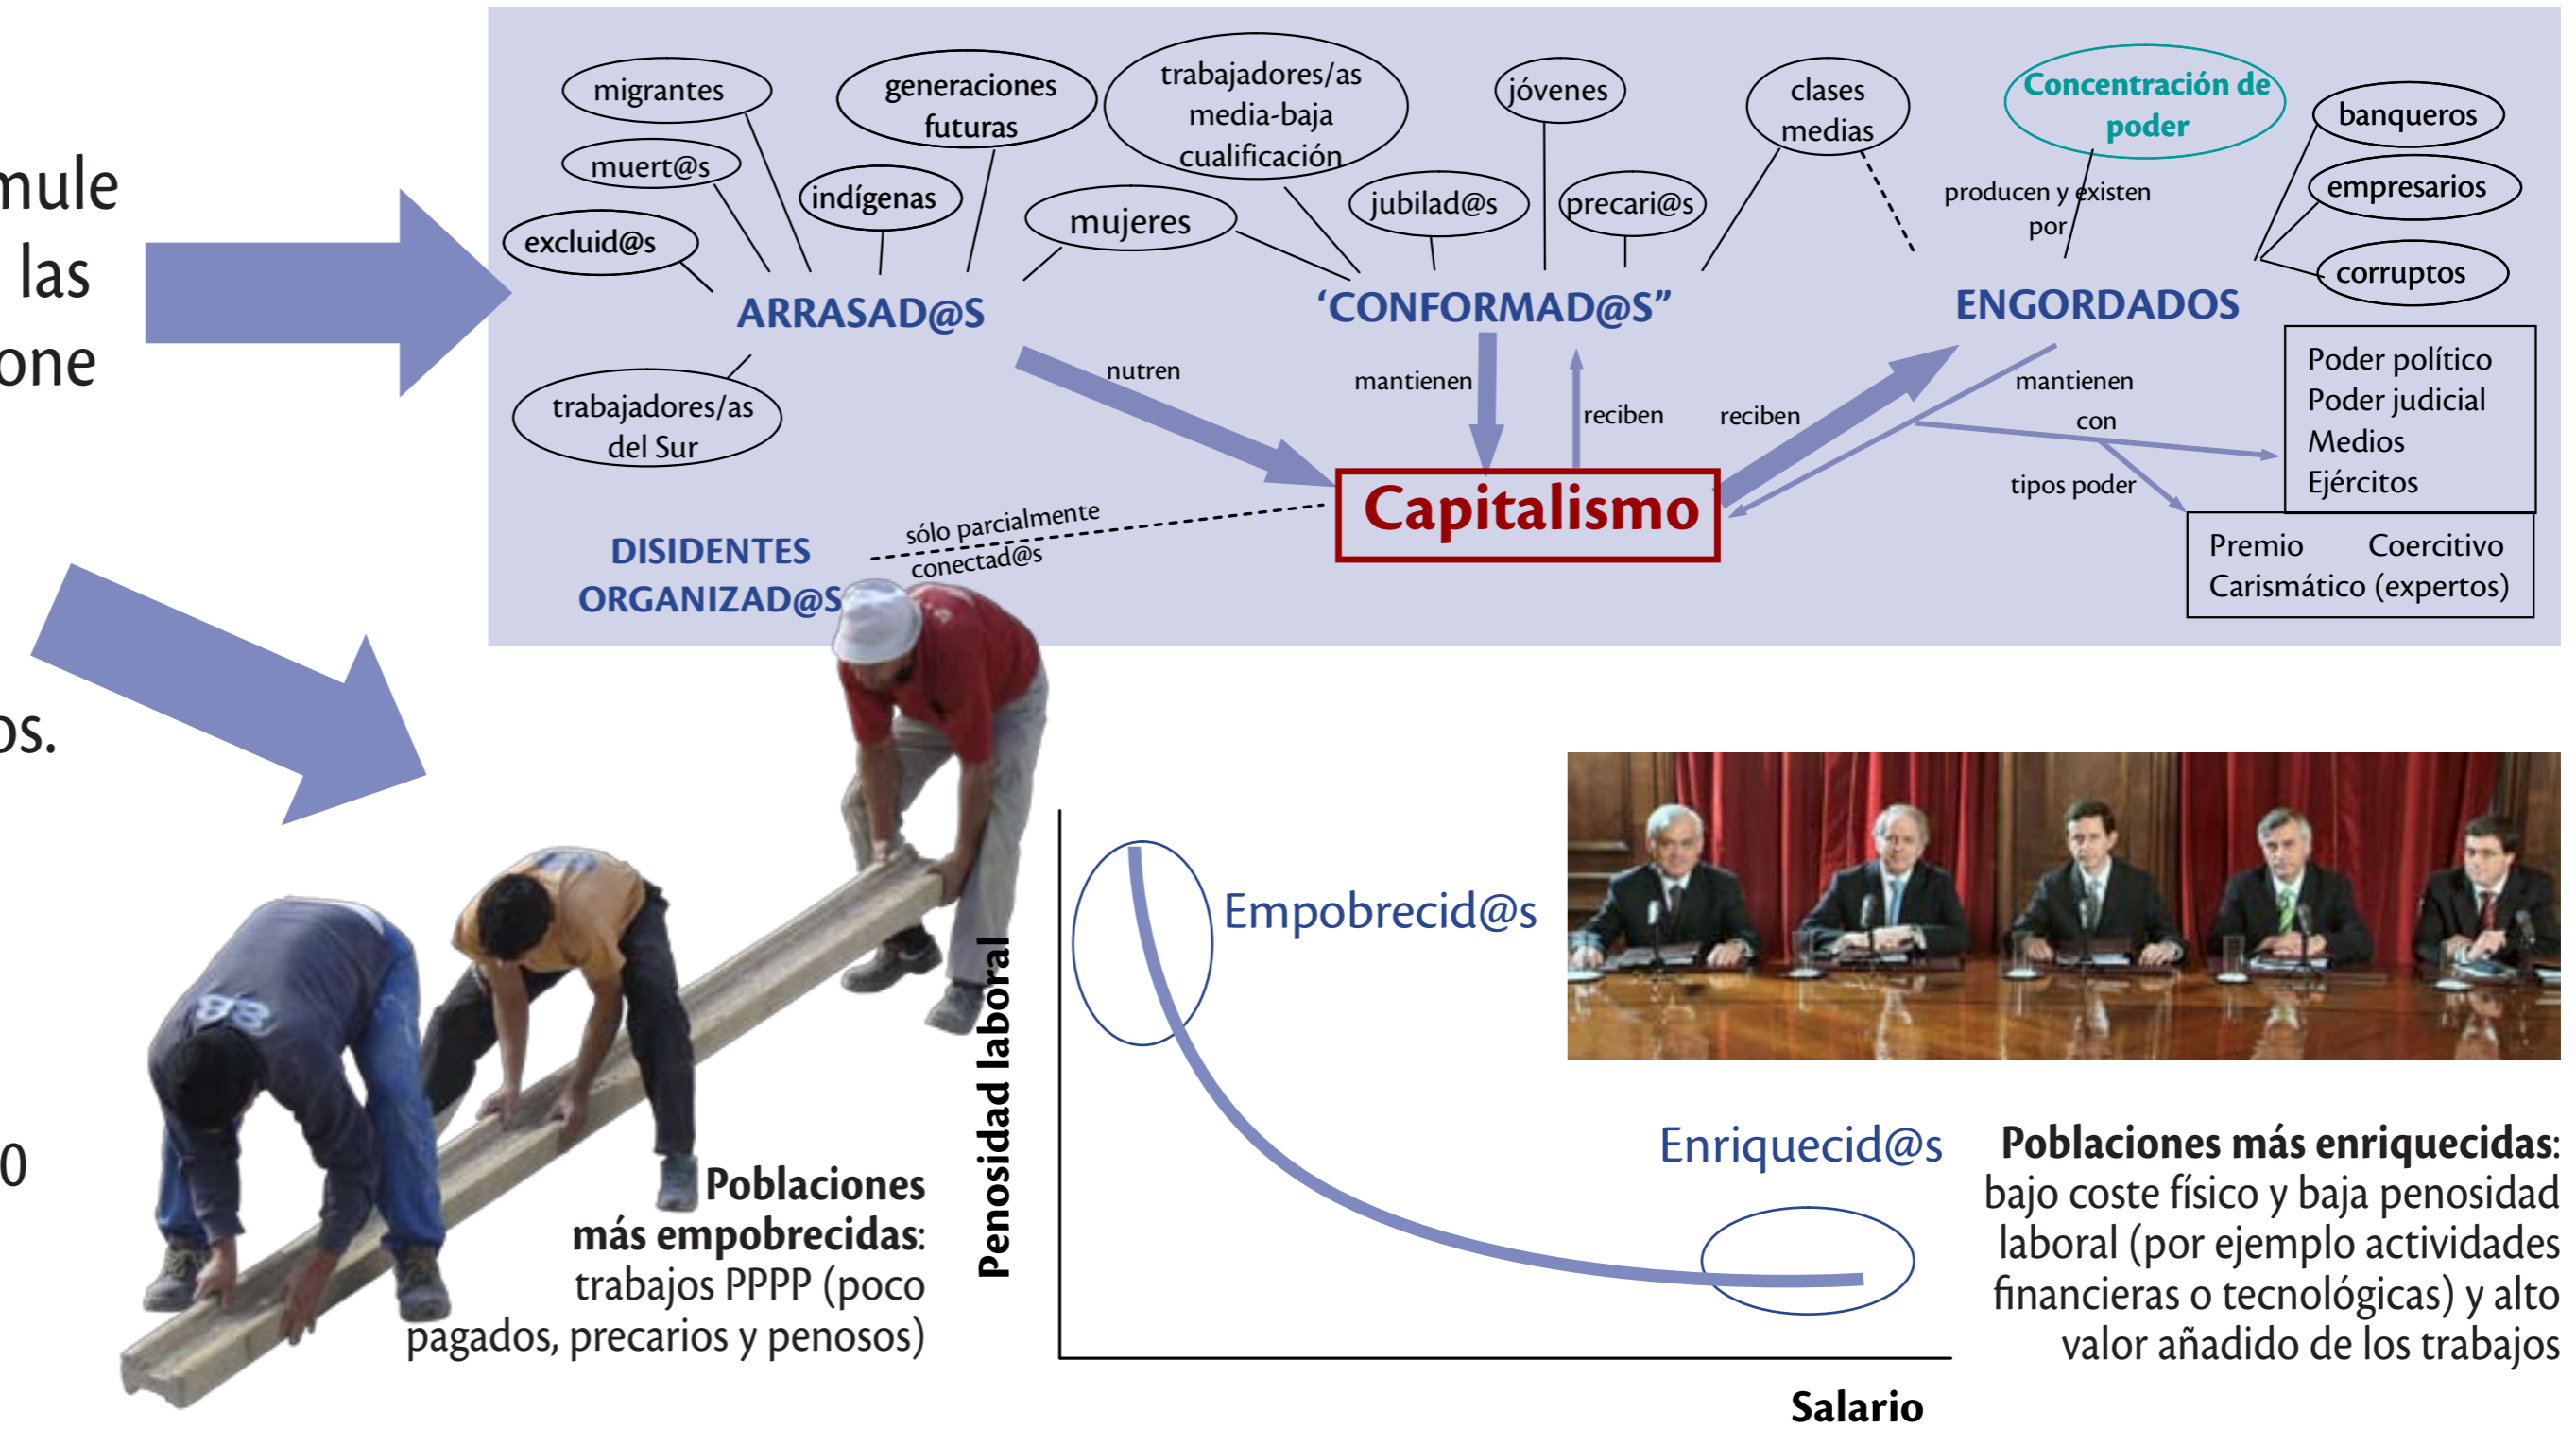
mule
las
one

os.

0

migrantes

generaciones futuras

trabajadores/as media-baja cualificación

jóvenes

clases medias

Concentración de poder

banqueros

empresarios

corruptos

muert@s

indígenas

mujeres

jubilad@s

precari@s

producen y existen por

excluid@s

ARRASAD@S

'CONFORMAD@S"

ENGORDADOS

trabajadores/as del Sur

nutren

mantienen

reciben

reciben

mantienen con

tipos poder

Poder político
Poder judicial
Medios
Ejércitos

Capitalismo

DISIDENTES ORGANIZAD@S

sólo parcialmente conectad@s

Premio Coercitivo
Carismático (expertos)

Empobrecid@s

Penosidad laboral

Enriquecid@s

Salario

Poblaciones más empobrecidas: trabajos PPPP (poco pagados, precarios y penosos)

Poblaciones más enriquecidas: bajo coste físico y baja penosidad laboral (por ejemplo actividades financieras o tecnológicas) y alto valor añadido de los trabajos